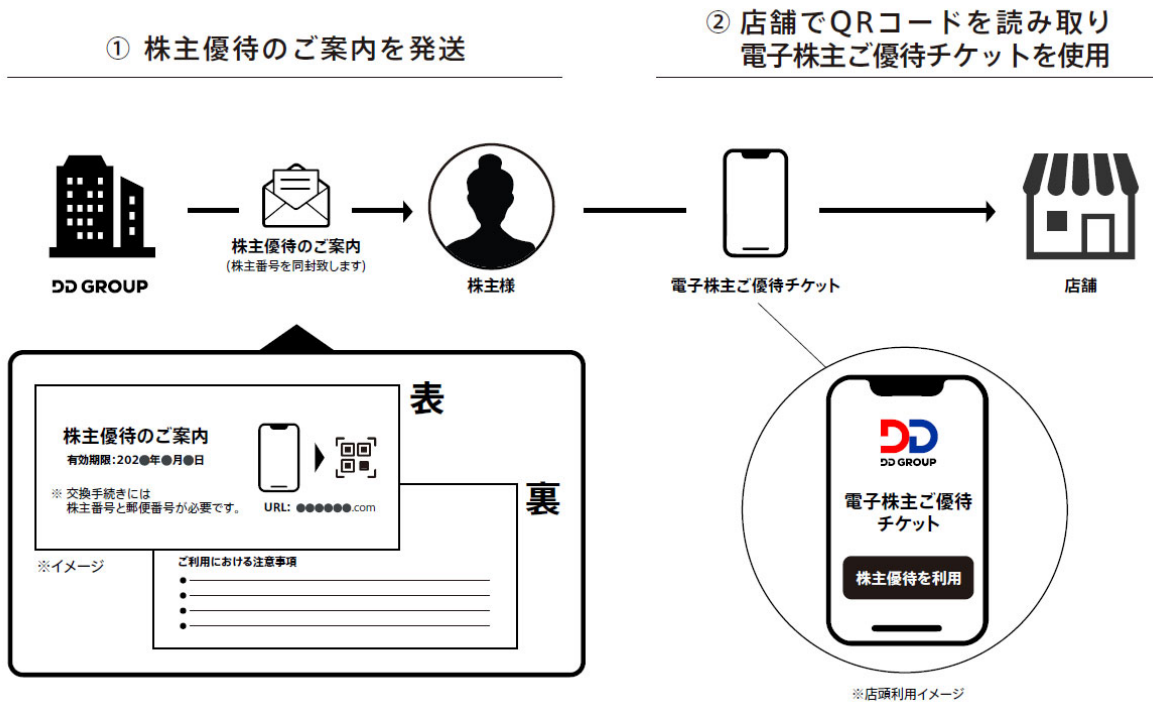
① 株主優待のご案内を発送

② 店舗でQRコードを読み取り
電子株主ご優待チケットを使用

DD GROUP

株主優待のご案内
(株主番号を同封致します)

株主様

電子株主ご優待チケット

店舗

表

株主優待のご案内
有効期限:202●年●月●日

※ 交換手続きには
株主番号と郵便番号が必要です。

URL: ●●●●●●.com

裏

※イメージ

ご利用における注意事項
●
●
●
●

DD GROUP

電子株主ご優待
チケット

株主優待を利用

※店頭利用イメージ